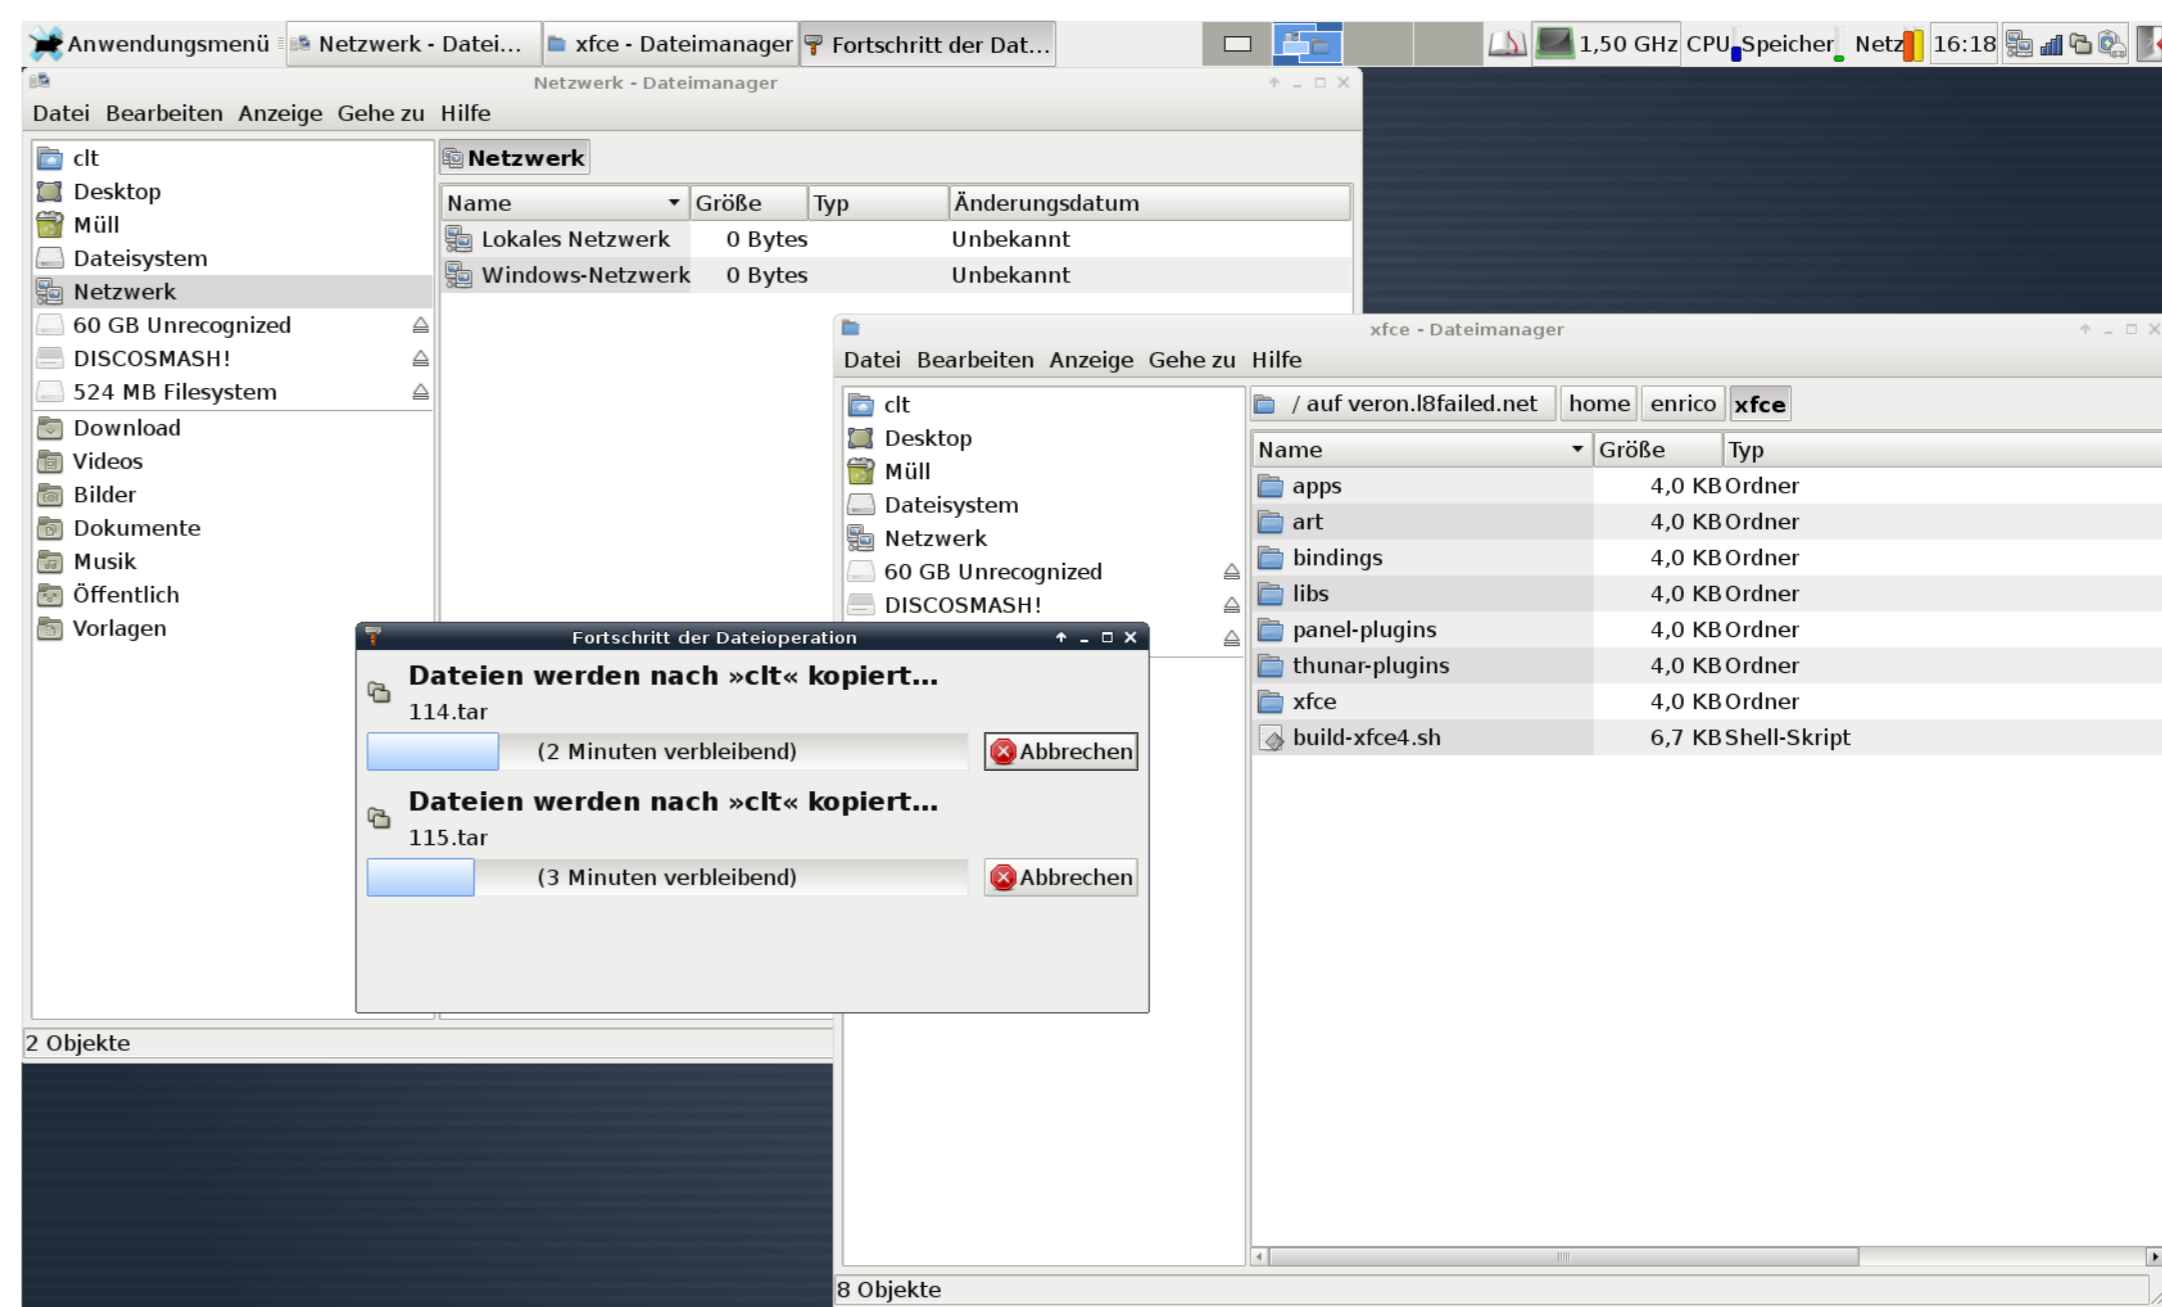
Anwendungsmenü | Netzwerk - Datei... | xfce - Dateimanager | Fortschritt der Dat... | 1,50 GHz CPU Speicher Netz 16:18

Netzwerk - Dateimanager

Datei Bearbeiten Anzeige Gehe zu Hilfe

clt
Desktop
Müll
Dateisystem
Netzwerk
60 GB Unrecognized
DISCOSMASH!
524 MB Filesystem
Download
Videos
Bilder
Dokumente
Musik
Öffentlich
Vorlagen

Netzwerk

| Name | Größe | Typ | Änderungsdatum |
|---|---|---|---|
| Lokales Netzwerk | 0 Bytes | | Unbekannt |
| Windows-Netzwerk | 0 Bytes | | Unbekannt |

2 Objekte

xfce - Dateimanager

Datei Bearbeiten Anzeige Gehe zu Hilfe

clt
Desktop
Müll
Dateisystem
Netzwerk
60 GB Unrecognized
DISCOSMASH!

/ auf veron.l8failed.net | home | enrico | xfce

| Name | Größe | Typ |
|---|---|---|
| apps | 4,0 KB | Ordner |
| art | 4,0 KB | Ordner |
| bindings | 4,0 KB | Ordner |
| libs | 4,0 KB | Ordner |
| panel-plugins | 4,0 KB | Ordner |
| thunar-plugins | 4,0 KB | Ordner |
| xfce | 4,0 KB | Ordner |
| build-xfce4.sh | 6,7 KB | Shell-Skript |

8 Objekte

Fortschritt der Dateioperation

Dateien werden nach »clt« kopiert...
114.tar
(2 Minuten verbleibend)
Abbrechen

Dateien werden nach »clt« kopiert...
115.tar
(3 Minuten verbleibend)
Abbrechen